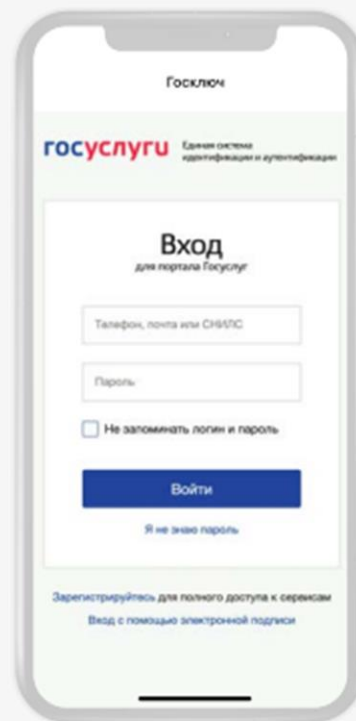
Госключ

госуслуги Единая система идентификации и аутентификации

Вход
для портала Госуслуг

Телефон, почта или СНИЛС

Пароль

Не запоминать логин и пароль

Войти

Я не знаю пароль

Зарегистрируйтесь для полного доступа к сервисам

Вход с помощью электронной подписи